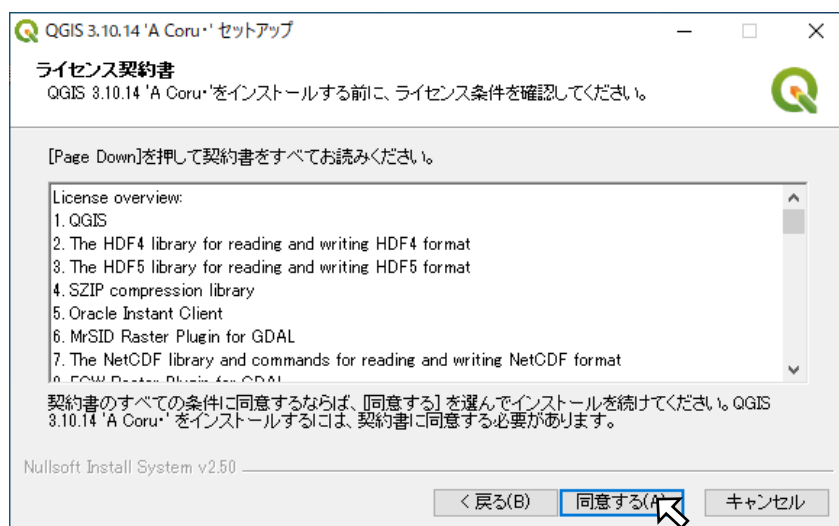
QGIS 3.10.14 'A Coru・' セットアップ

ライセンス契約書
QGIS 3.10.14 'A Coru・'をインストールする前に、ライセンス条件を確認してください。

[Page Down]を押して契約書をすべてお読みください。

License overview:
1. QGIS
2. The HDF4 library for reading and writing HDF4 format
3. The HDF5 library for reading and writing HDF5 format
4. SZIP compression library
5. Oracle Instant Client
6. MrSID Raster Plugin for GDAL
7. The NetCDF library and commands for reading and writing NetCDF format
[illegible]

契約書のすべての条件に同意するならば、[同意する] を選んでインストールを続けてください。QGIS 3.10.14 'A Coru・' をインストールするには、契約書に同意する必要があります。

Nullsoft Install System v2.50

< 戻る(B)
同意する(A)
キャンセル